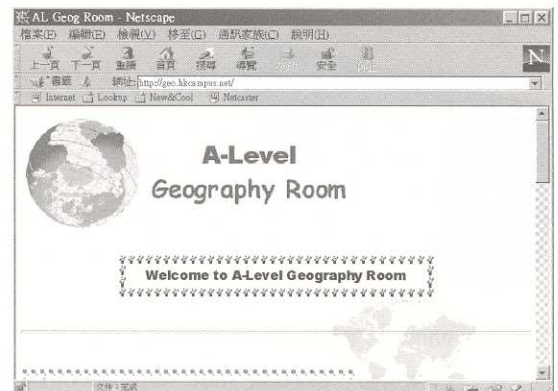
AL Geog Room - Netscape

檔案(F) 編輯(E) 檢視(V) 移至(G) 通訊家族(C) 說明(H)

上一頁 下一頁 重新 首頁 搜尋 導覽 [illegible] 安全 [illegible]

書籤 網址: http://geo.hkcampus.net/

Internet Lookup New&Cool Netcaster

A-Level
Geography Room

Welcome to A-Level Geography Room

文件：完成